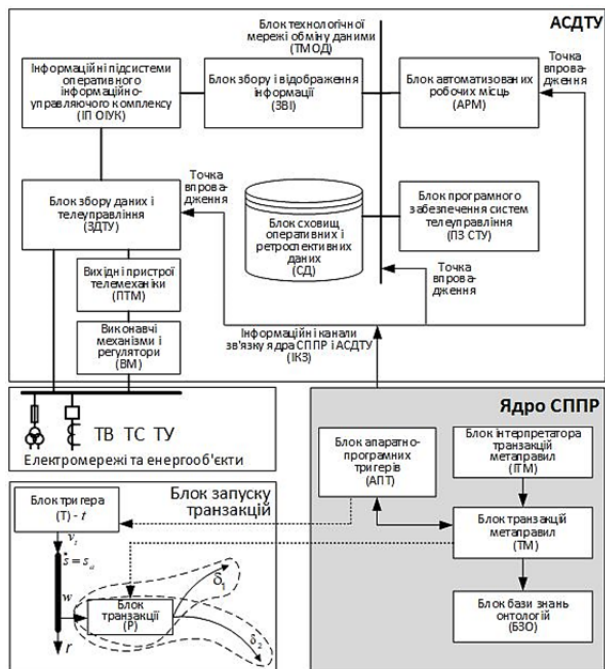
АСДТУ

Блок технологічної мережі обміну даними (ТМОД)

Інформаційні підсистеми оперативного інформаційно-управляючого комплексу (ІП ОІУК)

Блок збору і відображення інформації (ЗВІ)

Блок автоматизованих робочих місць (АРМ)

Точка впровадження

Точка впровадження

Блок збору даних і телеуправління (ЗДТУ)

Блок сховищ оперативних і ретроспективних даних (СД)

Блок програмного забезпечення систем телеуправління (ПЗ СТУ)

Точка впровадження

Вихідні пристрої телемеханіки (ПТМ)

Виконавчі механізми і регулятори (ВМ)

Інформаційні канали зв'язку ядра СППР і АСДТУ (ІКЗ)

ТВ ТС ТУ

Електромережі та енергооб'єкти

Ядро СППР

Блок апаратно-програмних тригерів (АПТ)

Блок інтерпретатора транзакцій метаправил (ІТМ)

Блок тригера (Т) - $t$

Блок запуску транзакцій

Блок транзакцій метаправил (ТМ)

$v_t$

$s = s_u$

$w$

Блок транзакції (Р)

$\delta_1$

$\delta_2$

$r$

Блок бази знань онтологій (БЗО)